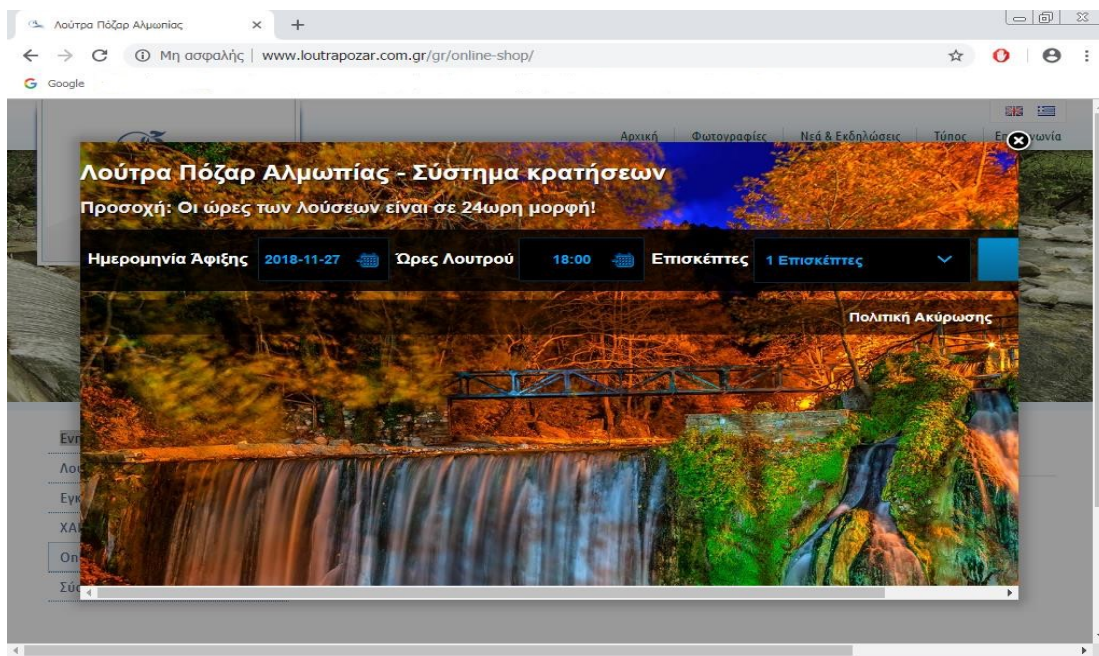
Λούτρα Πόζαρ Αλμωπίας × +

Μη ασφαλής | www.loutrapozar.com.gr/gr/online-shop/

Google

Αρχική Φωτογραφίες Νεά & Εκδηλώσεις Τύπος Επ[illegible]ωνία

Λούτρα Πόζαρ Αλμωπίας - Σύστημα κρατήσεων

Προσοχή: Οι ώρες των λούσεων είναι σε 24ωρη μορφή!

Ημερομηνία Άφιξης 2018-11-27 Ώρες Λουτρού 18:00 Επισκέπτες 1 Επισκέπτες

Πολιτική Ακύρωσης

Ενη
Λου
Εγκ
ΧΑ
On
Σύσ